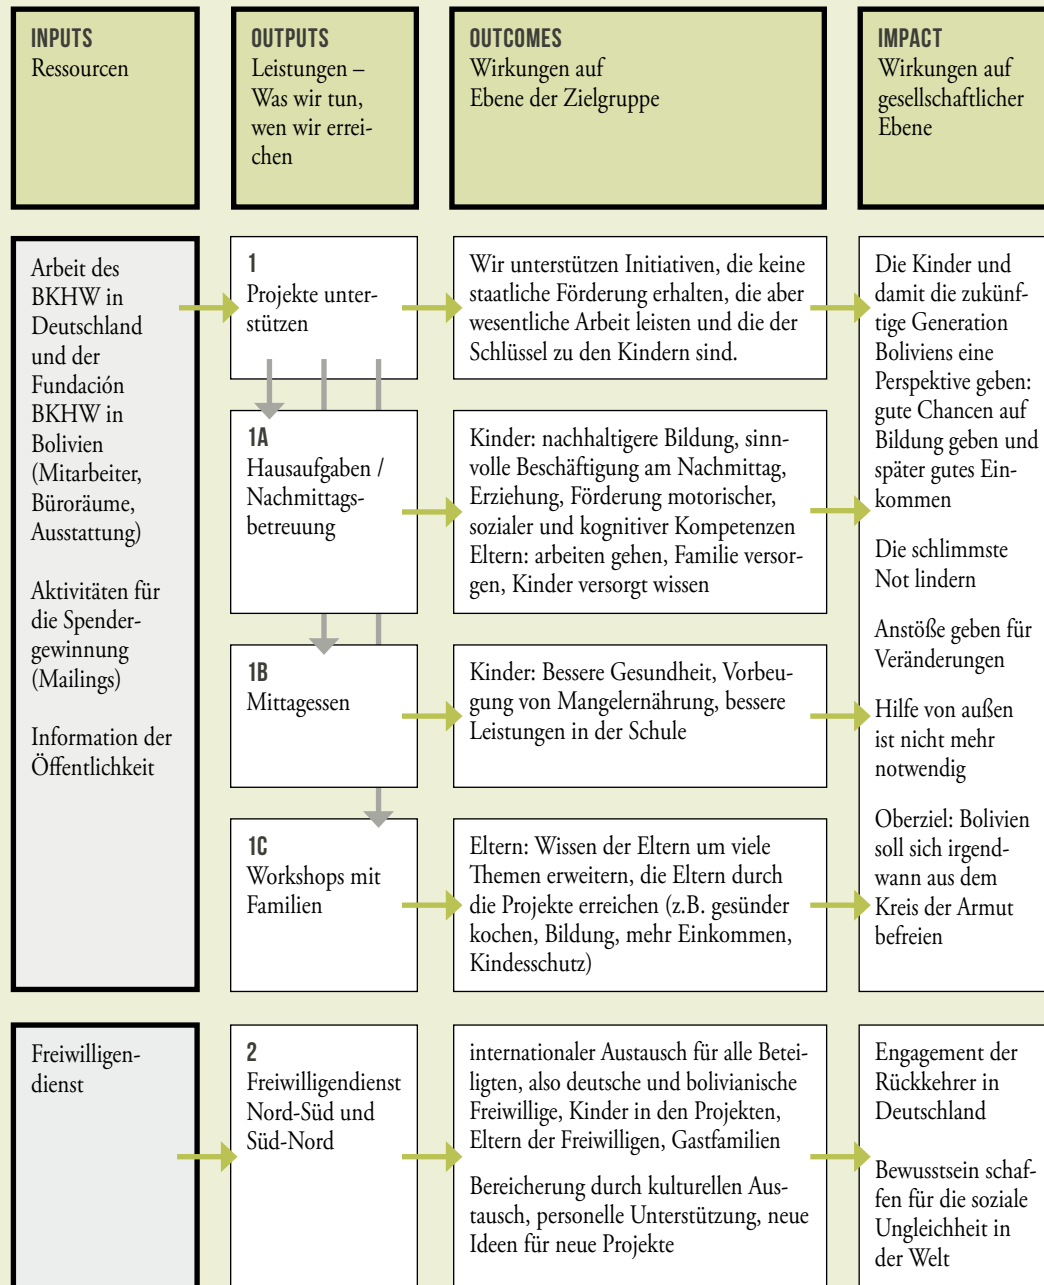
INPUTS
Ressourcen

OUTPUTS
Leistungen – Was wir tun, wen wir erreichen

OUTCOMES
Wirkungen auf Ebene der Zielgruppe

IMPACT
Wirkungen auf gesellschaftlicher Ebene

Arbeit des BKHW in Deutschland und der Fundación BKHW in Bolivien (Mitarbeiter, Büroräume, Ausstattung)

Aktivitäten für die Spendergewinnung (Mailings)

Information der Öffentlichkeit

1
Projekte unterstützen

Wir unterstützen Initiativen, die keine staatliche Förderung erhalten, die aber wesentliche Arbeit leisten und die der Schlüssel zu den Kindern sind.

1A
Hausaufgaben / Nachmittagsbetreuung

Kinder: nachhaltigere Bildung, sinnvolle Beschäftigung am Nachmittag, Erziehung, Förderung motorischer, sozialer und kognitiver Kompetenzen
Eltern: arbeiten gehen, Familie versorgen, Kinder versorgt wissen

1B
Mittagessen

Kinder: Bessere Gesundheit, Vorbeugung von Mangelernährung, bessere Leistungen in der Schule

1C
Workshops mit Familien

Eltern: Wissen der Eltern um viele Themen erweitern, die Eltern durch die Projekte erreichen (z.B. gesünder kochen, Bildung, mehr Einkommen, Kindesschutz)

Die Kinder und damit die zukünftige Generation Boliviens eine Perspektive geben: gute Chancen auf Bildung geben und später gutes Einkommen

Die schlimmste Not lindern

Anstöße geben für Veränderungen

Hilfe von außen ist nicht mehr notwendig

Oberziel: Bolivien soll sich irgendwann aus dem Kreis der Armut befreien

Freiwilligendienst

2
Freiwilligendienst Nord-Süd und Süd-Nord

internationaler Austausch für alle Beteiligten, also deutsche und bolivianische Freiwillige, Kinder in den Projekten, Eltern der Freiwilligen, Gastfamilien

Bereicherung durch kulturellen Austausch, personelle Unterstützung, neue Ideen für neue Projekte

Engagement der Rückkehrer in Deutschland

Bewusstsein schaffen für die soziale Ungleichheit in der Welt